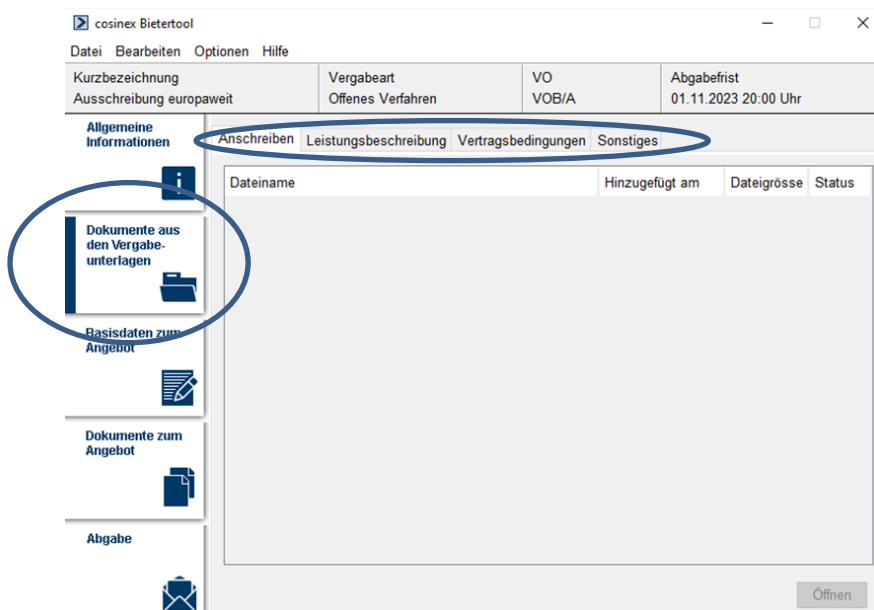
cosinex Bietertool

Datei Bearbeiten Optionen Hilfe

| Kurzbezeichnung | Vergabeart | VO | Abgabefrist |
|---|---|---|---|
| Ausschreibung europaweit | Offenes Verfahren | VOB/A | 01.11.2023 20:00 Uhr |

Allgemeine Informationen

Dokumente aus den Vergabeunterlagen

Basisdaten zum Angebot

Dokumente zum Angebot

Abgabe

Anschreiben | Leistungsbeschreibung | Vertragsbedingungen | Sonstiges

| Dateiname | Hinzugefügt am | Dateigrösse | Status |
|---|---|---|---|

Öffnen